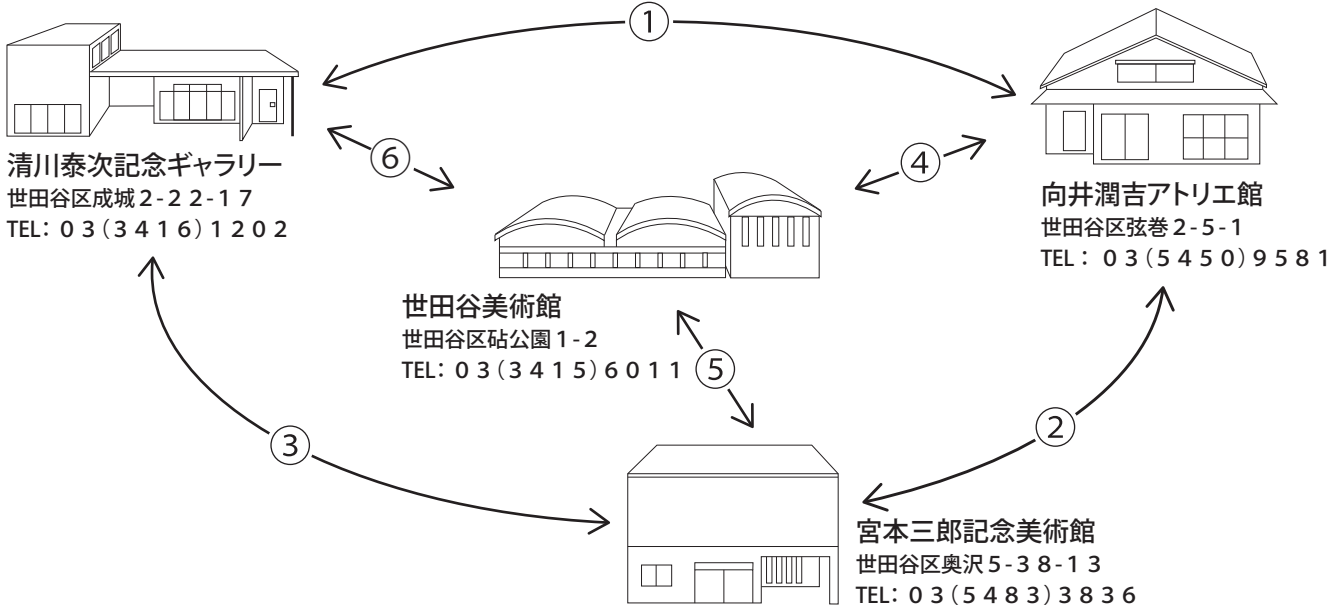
①

清川泰次記念ギャラリー
世田谷区成城２-２２-１７
TEL：０３（３４１６）１２０２

⑥

④

向井潤吉アトリエ館
世田谷区弦巻２-５-１
TEL：０３（５４５０）９５８１

世田谷美術館
世田谷区砧公園１-２
TEL：０３（３４１５）６０１１

⑤

③

②

宮本三郎記念美術館
世田谷区奥沢５-３８-１３
TEL：０３（５４８３）３８３６